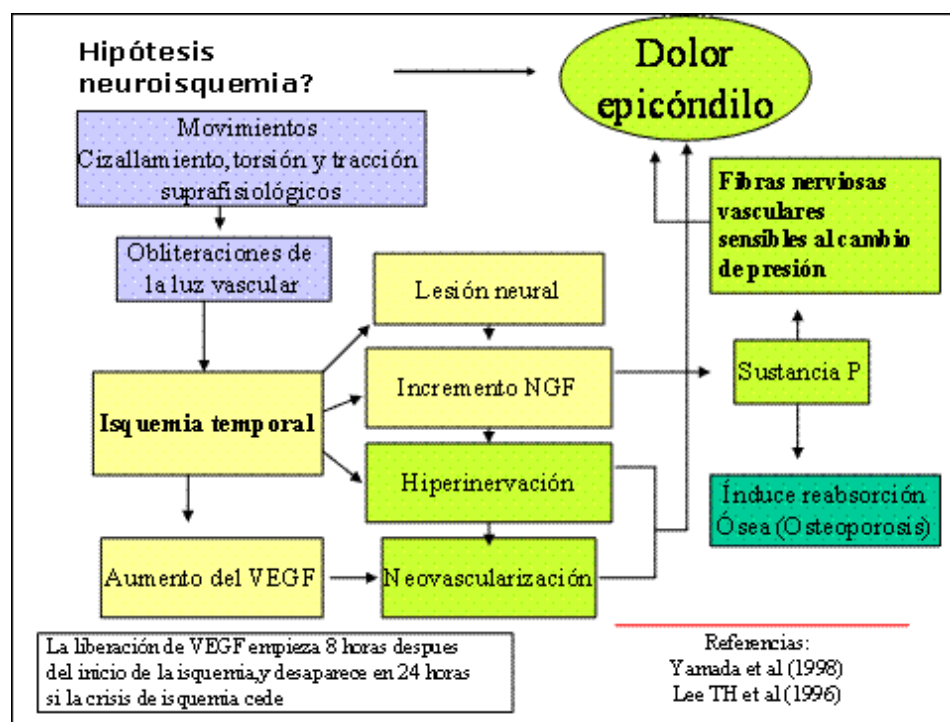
Hipótesis neuroisquemia?

Dolor epicóndilo

Movimientos Cizallamiento, torsión y tracción suprafisiológicos

Obliteraciones de la luz vascular

Isquemia temporal

Lesión neural

Incremento NGF

Hiperinervación

Aumento del VEGF

Neovascularización

Fibras nerviosas vasculares sensibles al cambio de presión

Sustancia P

Induce reabsorción Ósea (Osteoporosis)

La liberación de VEGF empieza 8 horas despues del inicio de la isquemia, y desaparece en 24 horas si la crisis de isquemia cede

Referencias:
Yamada et al (1998)
Lee TH et al (1996)